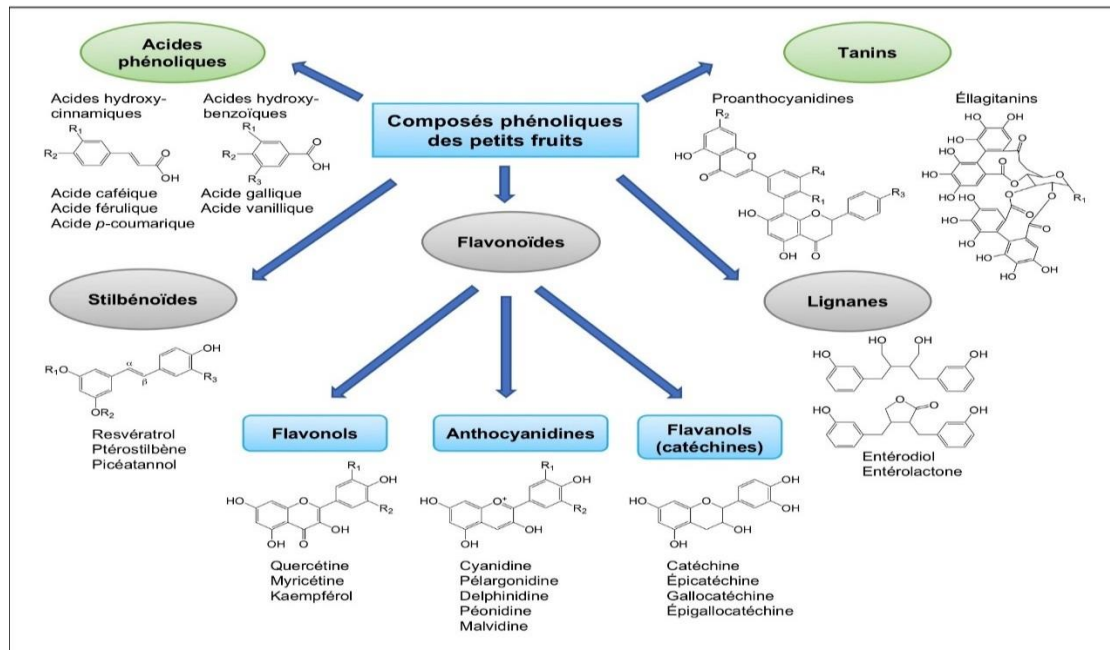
Acides phénoliques

Acides hydroxy-cinnamiques

$R_1$
$R_2$
O
OH

Acide caféique
Acide férulique
Acide $p$-coumarique

Acides hydroxy-benzoïques

$R_1$
$R_2$
$R_3$
O
OH

Acide gallique
Acide vanillique

Composés phénoliques des petits fruits

Tanins

Proanthocyanidines

$R_2$
HO
O
O
$R_4$
$R_1$
HO
O
$R_3$
OH
O

Éllagitanins

HO
OH
HO
OH
HO
O
O
HO
O
O
O
O
$R_1$
HO
O
O
HO
O
HO
OH
HO
OH
OH

Flavonoïdes

Stilbénoïdes

OH
$R_1O$
α
β
$R_3$
$OR_2$

Resvératrol
Ptérostilbène
Picéatannol

Lignanes

HO
HO
OH
OH
HO
O
O
OH

Entérodiol
Entérolactone

Flavonols

$R_1$
HO
O
OH
OH
$R_2$
OH
O

Quercétine
Myricétine
Kaempférol

Anthocyanidines

$R_1$
HO
$O^+$
OH
OH
$R_2$
OH

Cyanidine
Pélargonidine
Delphinidine
Péonidine
Malvidine

Flavanols (catéchines)

OH
HO
O
OH
OH
OH

Catéchine
Épicatéchine
Gallocatéchine
Épigallocatéchine